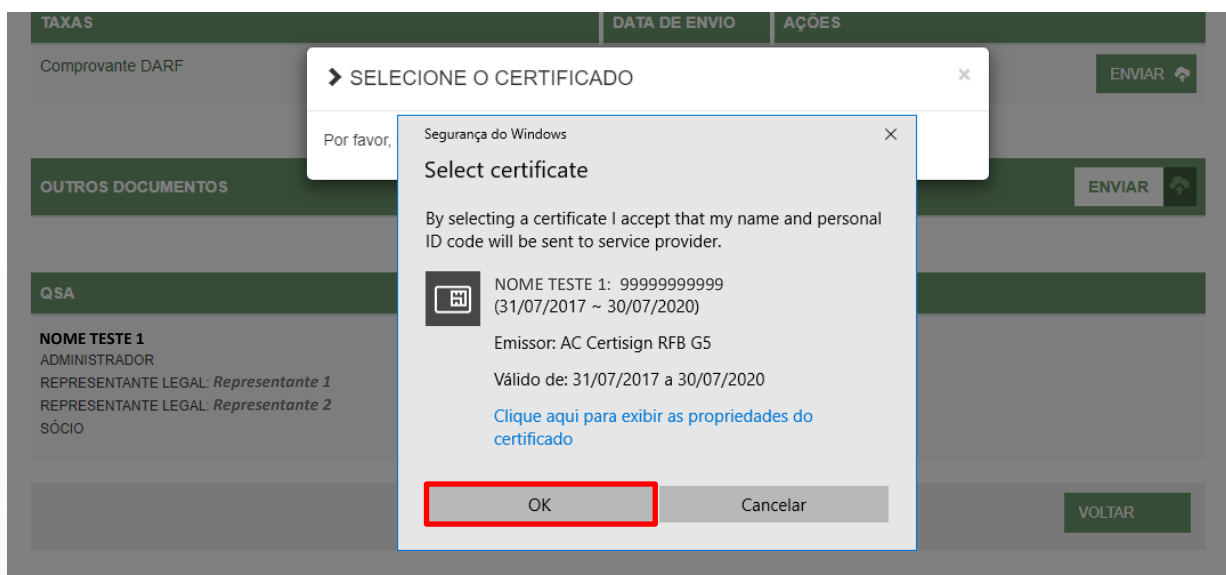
TAXAS | DATA DE ENVIO | AÇÕES

Comprovante DARF

ENVIAR

SELECIONE O CERTIFICADO

×

Por favor,

Segurança do Windows

×

Select certificate

By selecting a certificate I accept that my name and personal ID code will be sent to service provider.

NOME TESTE 1: 99999999999
(31/07/2017 ~ 30/07/2020)

Emissor: AC Certisign RFB G5

Válido de: 31/07/2017 a 30/07/2020

Clique aqui para exibir as propriedades do certificado

OK

Cancelar

OUTROS DOCUMENTOS

ENVIAR

QSA

NOME TESTE 1
ADMINISTRADOR
REPRESENTANTE LEGAL: Representante 1
REPRESENTANTE LEGAL: Representante 2
SÓCIO

VOLTAR